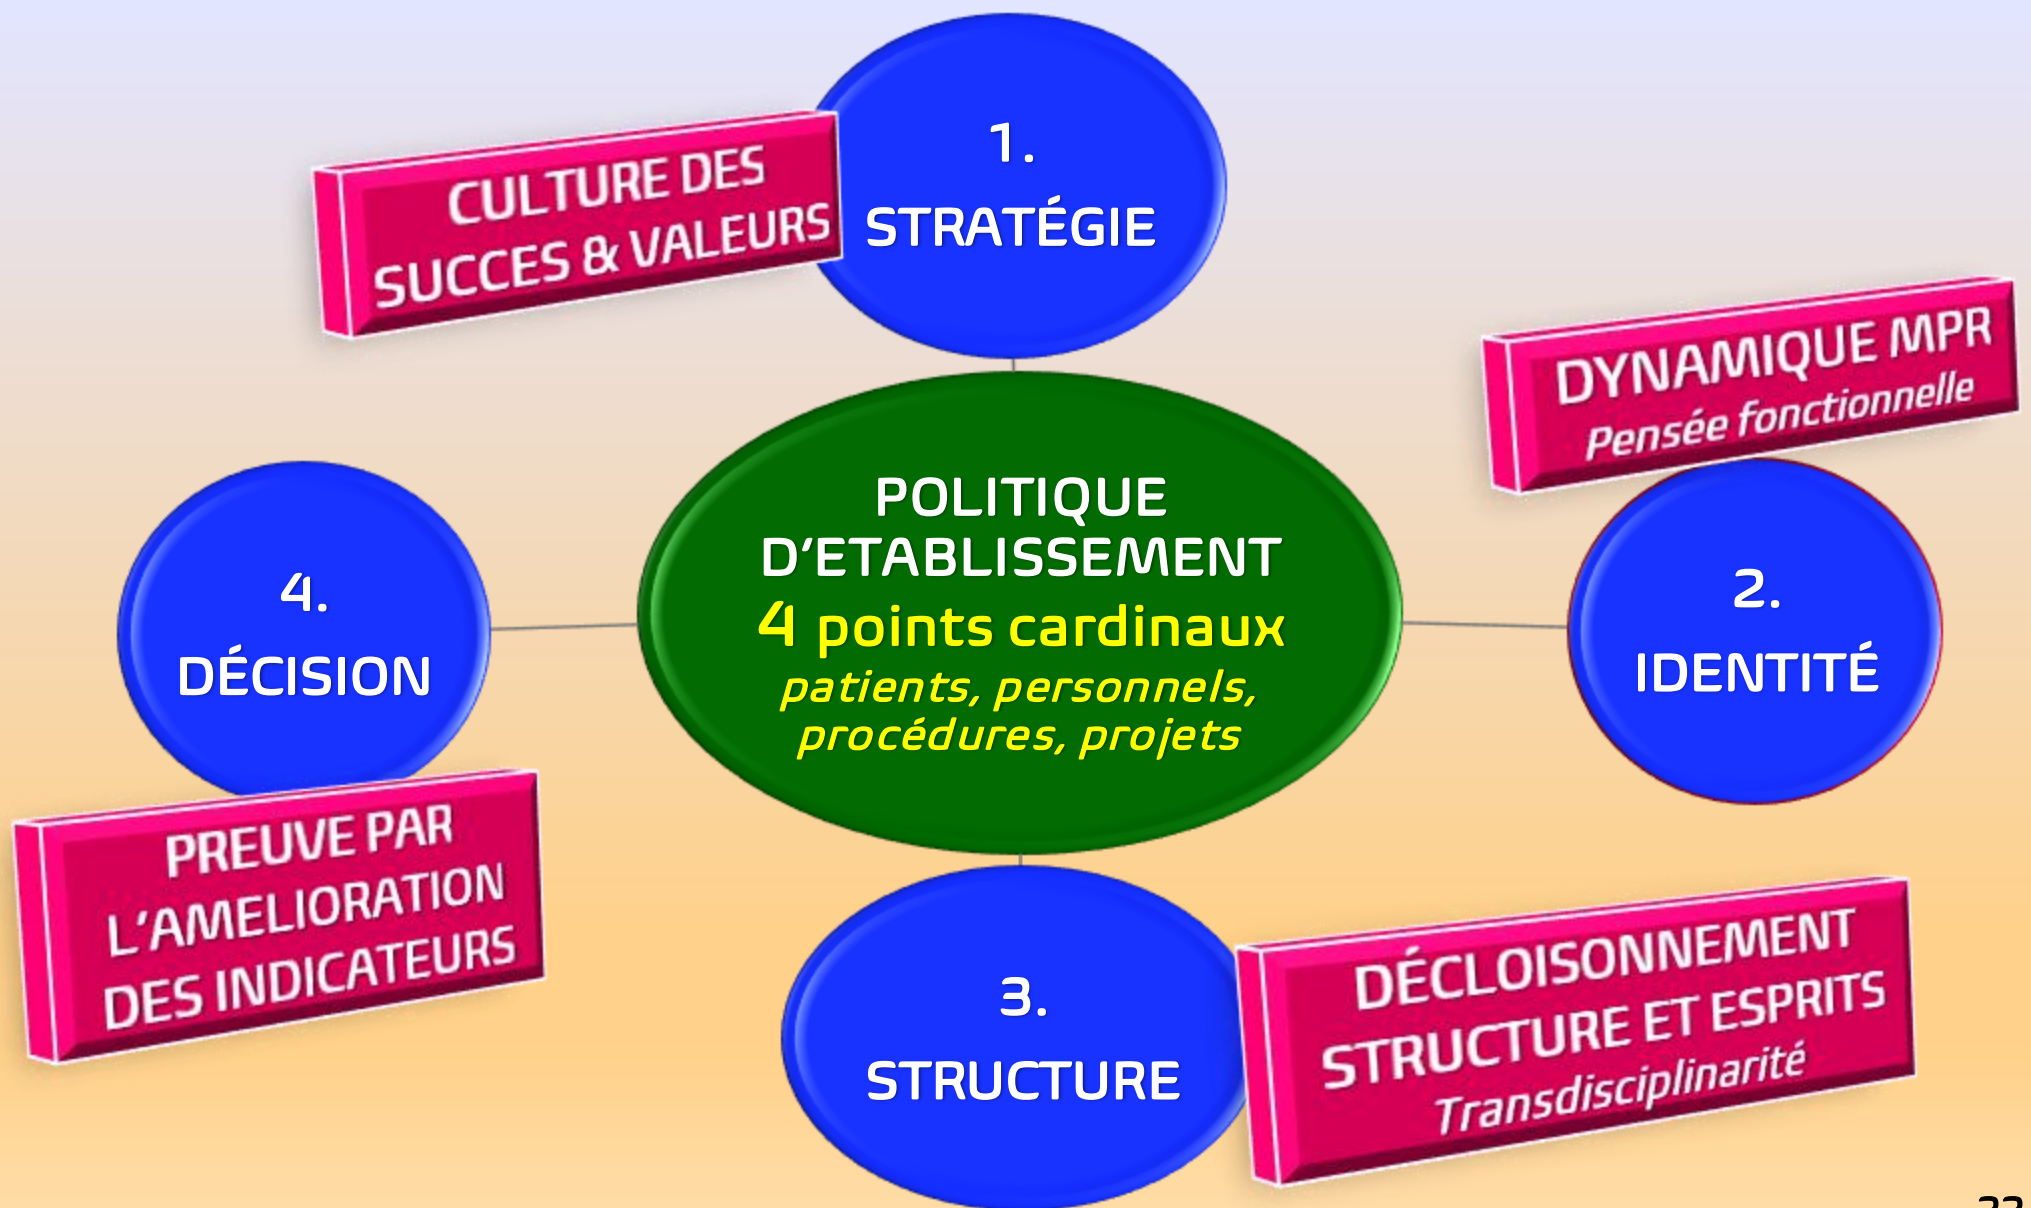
1.
STRATÉGIE

CULTURE DES SUCCES & VALEURS

DYNAMIQUE MPR
Pensée fonctionnelle

POLITIQUE D'ETABLISSEMENT
4 points cardinaux
patients, personnels, procédures, projets

4.
DÉCISION

2.
IDENTITÉ

PREUVE PAR L'AMELIORATION DES INDICATEURS

3.
STRUCTURE

DÉCLOISONNEMENT STRUCTURE ET ESPRITS
Transdisciplinarité

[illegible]